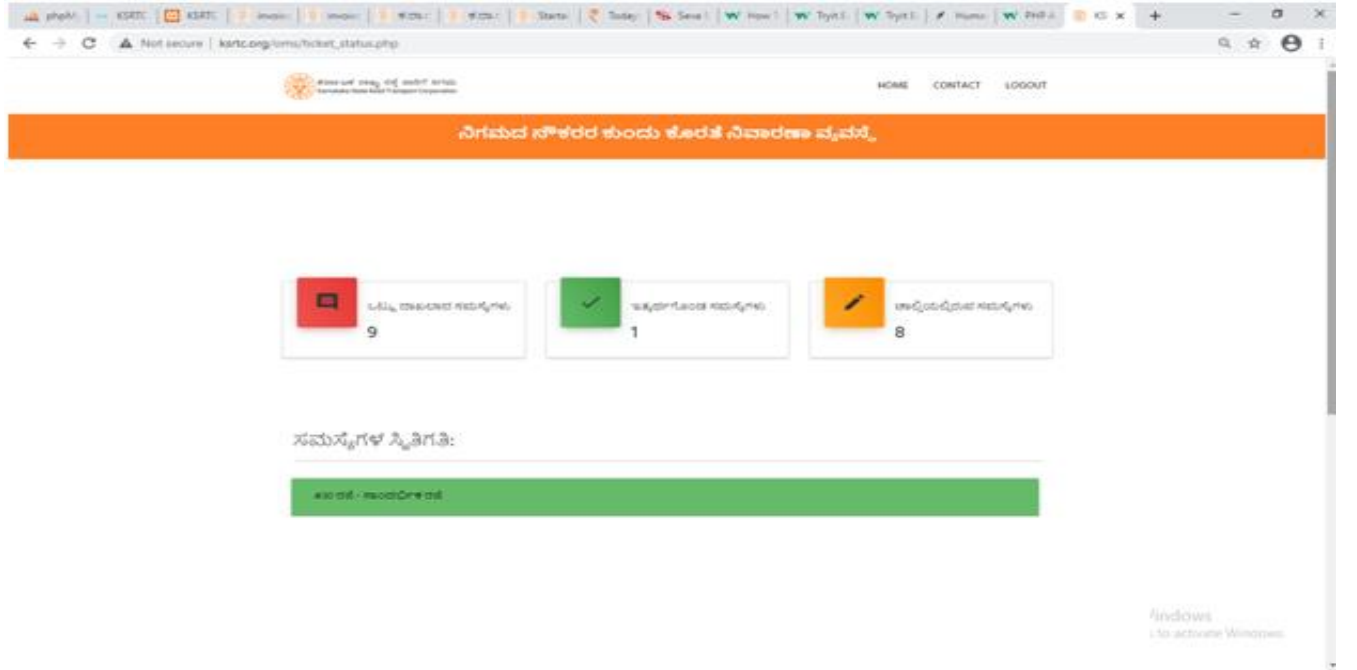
phpM | KSRTC | KSRTC | invoic | invoic | ಕನ್ನಡ | ಕನ್ನಡ | Startu | Today | Seva | How | TryIt | TryIt | Humo | PHP | KS ×

Not secure | ksrtc.org/oms/ticket_status.php

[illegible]
Karnataka State Road Transport Corporation

HOME CONTACT LOGOUT

ನಿಗಮದ ನೌಕರರ ಕುಂದು ಕೊರತೆ ನಿವಾರಣಾ ವ್ಯವಸ್ಥೆ

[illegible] ಸಮಸ್ಯೆಗಳು
9

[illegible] ಸಮಸ್ಯೆಗಳು
1

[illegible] ಸಮಸ್ಯೆಗಳು
8

ಸಮಸ್ಯೆಗಳ ಸ್ಥಿತಿಗತಿ:

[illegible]

Windows
Go to activate Windows